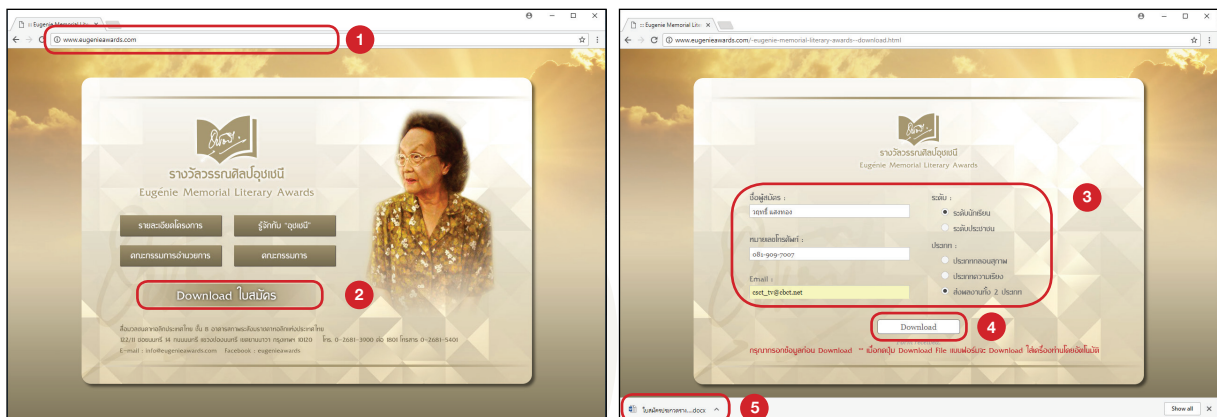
:: Eugenie Memorial Lit ×

www.eugenieawards.com

1

รางวัลวรรณศิลป์อุชเชนี
Eugénie Memorial Literary Awards

รายละเอียดโครงการ

รู้จักกับ "อุชเชนี"

คณะกรรมการอำนวยการ

คณะกรรมการ

Download ใบสมัคร

2

สื่อมวลชนสาขาสมัครประกวดไทย ชั้น 8 อาคารสภาพระสังฆราชแห่งประเทศไทย
122/11 ซอยนนทรี 14 ถนนนนทรี แขวงช่องนนทรี เขตยานนาวา กรุงเทพฯ 10120 โทร. 0-2681-3900 ต่อ 1801 โทรสาร 0-2681-5401
E-mail : info@eugenieawards.com Facebook : eugenieawards

:: Eugenie Memorial Lit ×

www.eugenieawards.com/-eugenie-memorial-literary-awards--download.html

รางวัลวรรณศิลป์อุชเชนี
Eugénie Memorial Literary Awards

ชื่อผู้สมัคร :
วรรณี แสงทอง

หมายเลขโทรศัพท์ :
081-909-7007

Email :
cset_tv@cbct.net

ระดับ :
ระดับนักเรียน
ระดับประชาชน

ประเภท :
ประเภทกลอนสุภาพ
ประเภทความเรียง
ส่งผลงานทั้ง 2 ประเภท

3

Download

4

กรุณากรอกข้อมูลก่อน Download ** เมื่อกดปุ่ม Download File แบบฟอร์มจะ Download ไปเรื่องท่านโดยอัตโนมัติ

ใบสมัครประกวดรางวั....docx ^

5

Show all